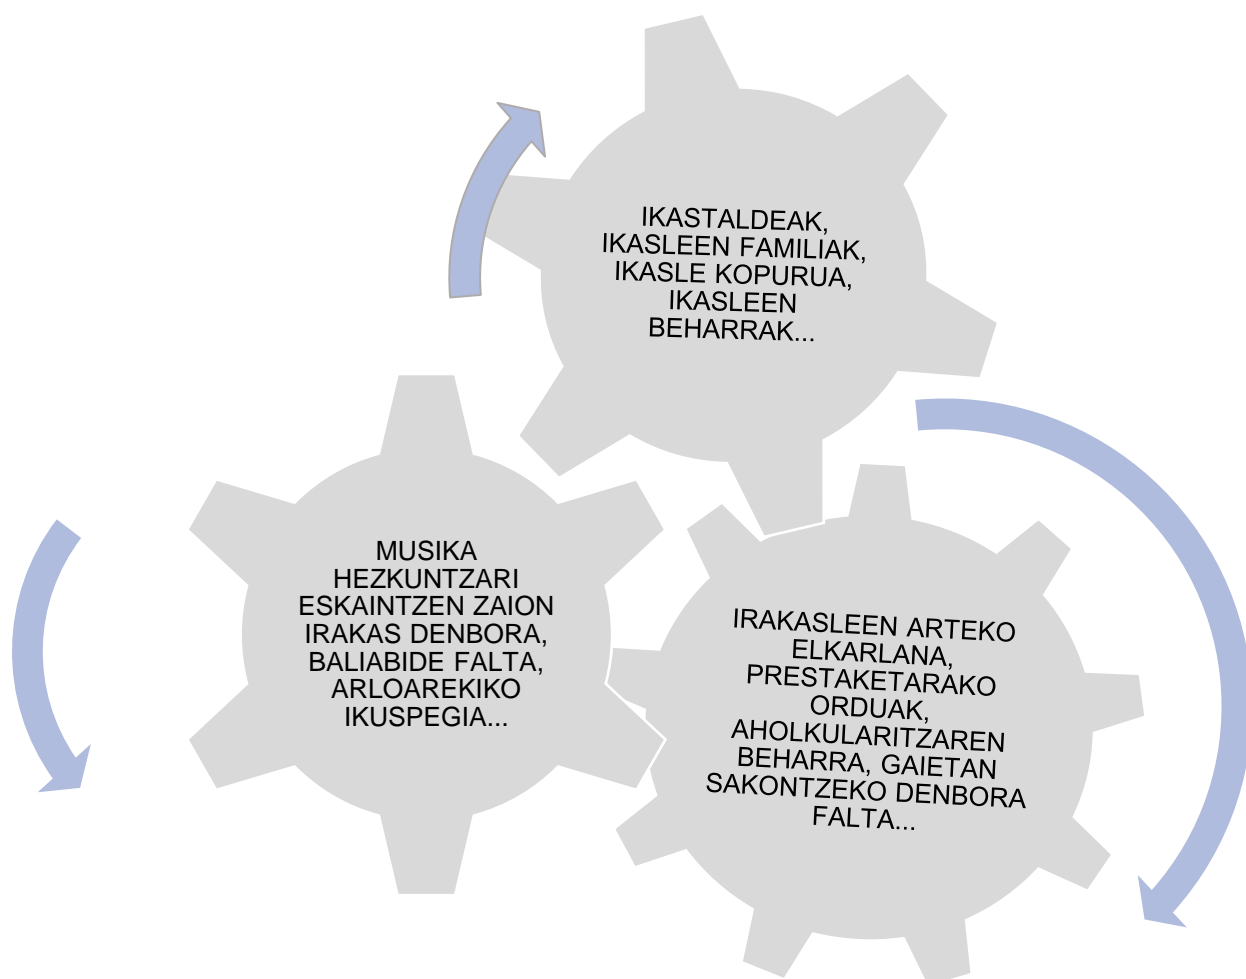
IKASTALDEAK, IKASLEEN FAMILIAK, IKASLE KOPURUA, IKASLEEN BEHARRAK...

MUSIKA HEZKUNTZARI ESKAINTZEN ZAION IRAKAS DENBORA, BALIABIDE FALTA, ARLOAREKIKO IKUSPEGIA...

IRAKASLEEN ARTEKO ELKARLANA, PRESTAKETARAKO ORDUAK, AHOLKULARITZAREN BEHARRA, GAIETAN SAKONTZEKO DENBORA FALTA...